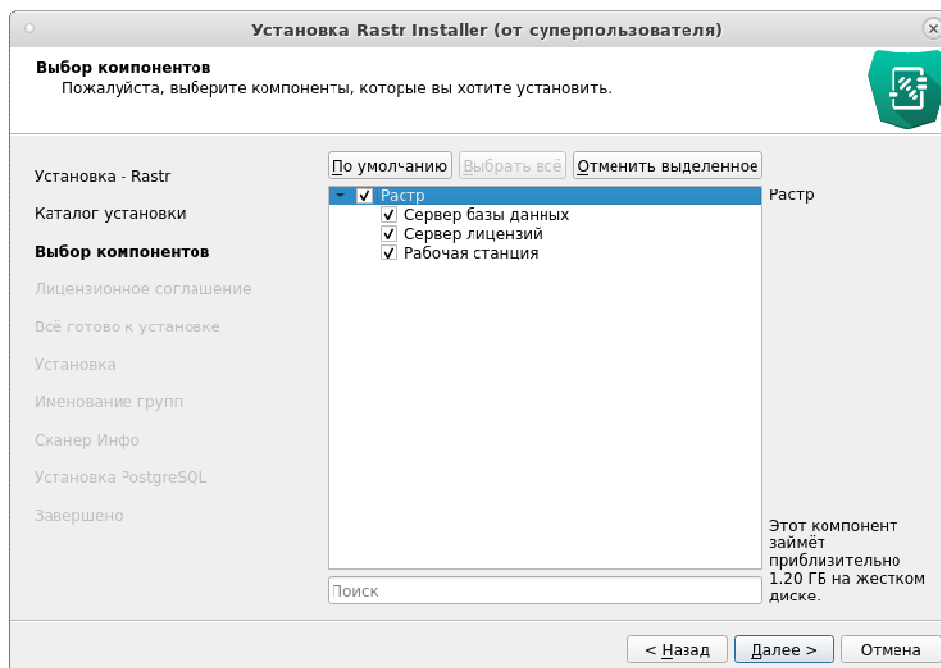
Установка Rastr Installer (от суперпользователя)

Выбор компонентов
Пожалуйста, выберите компоненты, которые вы хотите установить.

Установка - Rastr
Каталог установки
Выбор компонентов
Лицензионное соглашение
Всё готово к установке
Установка
Именование групп
Сканер Инфо
Установка PostgreSQL
Завершено

По умолчанию
Выбрать всё
Отменить выделенное

Растр
Сервер базы данных
Сервер лицензий
Рабочая станция

Растр

Этот компонент займёт приблизительно 1.20 ГБ на жестком диске.

Поиск

< Назад
Далее >
Отмена